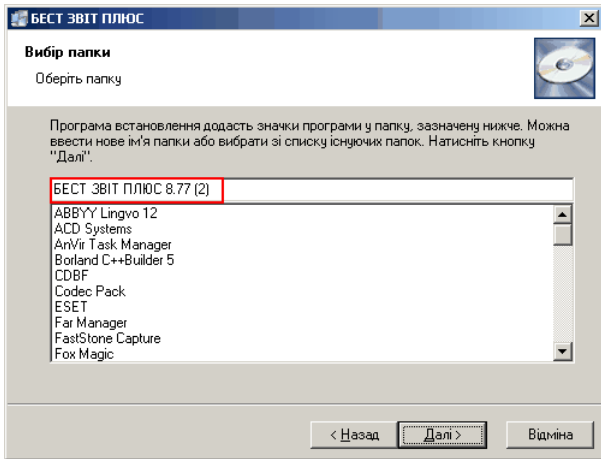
БЕСТ ЗВІТ ПЛЮС

Вибір папки

Оберіть папку

Програма встановлення додасть значки програми у папку, зазначену нижче. Можна ввести нове ім'я папки або вибрати зі списку існуючих папок. Натисніть кнопку "Далі".

БЕСТ ЗВІТ ПЛЮС 8.77 (2)

ABBYY Lingvo 12
ACD Systems
AnVir Task Manager
Borland C++Builder 5
CDBF
Codec Pack
ESET
Far Manager
FastStone Capture
Fox Magic

< Назад
Далі >
Відміна